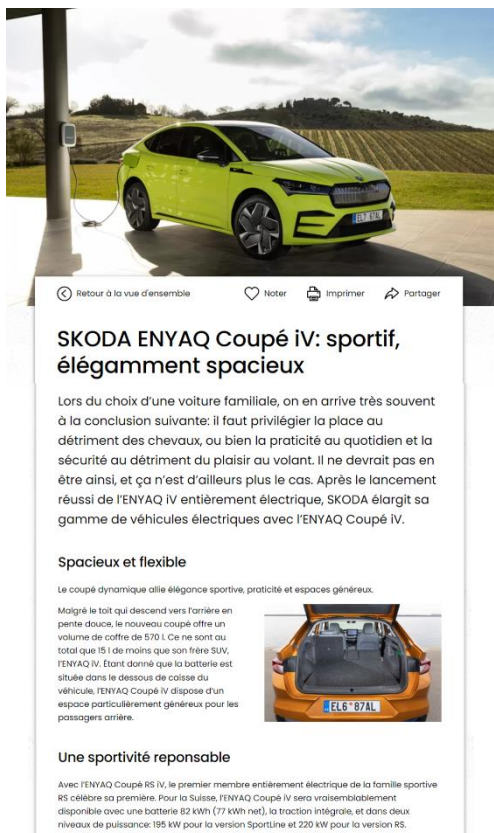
EL 6'87AL

Retour à la vue d'ensemble

Noter

Imprimer

Partager

SKODA ENYAQ Coupé iV: sportif, élégamment spacieux

Lors du choix d'une voiture familiale, on en arrive très souvent à la conclusion suivante: il faut privilégier la place au détriment des chevaux, ou bien la praticité au quotidien et la sécurité au détriment du plaisir au volant. Il ne devrait pas en être ainsi, et ça n'est d'ailleurs plus le cas. Après le lancement réussi de l'ENYAQ iV entièrement électrique, SKODA élargit sa gamme de véhicules électriques avec l'ENYAQ Coupé iV.

Spacieux et flexible

Le coupé dynamique allie élégance sportive, praticité et espaces généreux.

Malgré le toit qui descend vers l'arrière en pente douce, le nouveau coupé offre un volume de coffre de 570 l. Ce ne sont au total que 15 l de moins que son frère SUV, l'ENYAQ iV. Étant donné que la batterie est située dans le dessous de caisse du véhicule, l'ENYAQ Coupé iV dispose d'un espace particulièrement généreux pour les passagers arrière.

EL6'87AL

Une sportivité reponsable

Avec l'ENYAQ Coupé RS iV, le premier membre entièrement électrique de la famille sportive RS célèbre sa première. Pour la Suisse, l'ENYAQ Coupé iV sera vraisemblablement disponible avec une batterie 82 kWh (77 kWh net), la traction intégrale, et dans deux niveaux de puissance: 195 kW pour la version SportLine et 220 kW pour la version RS.